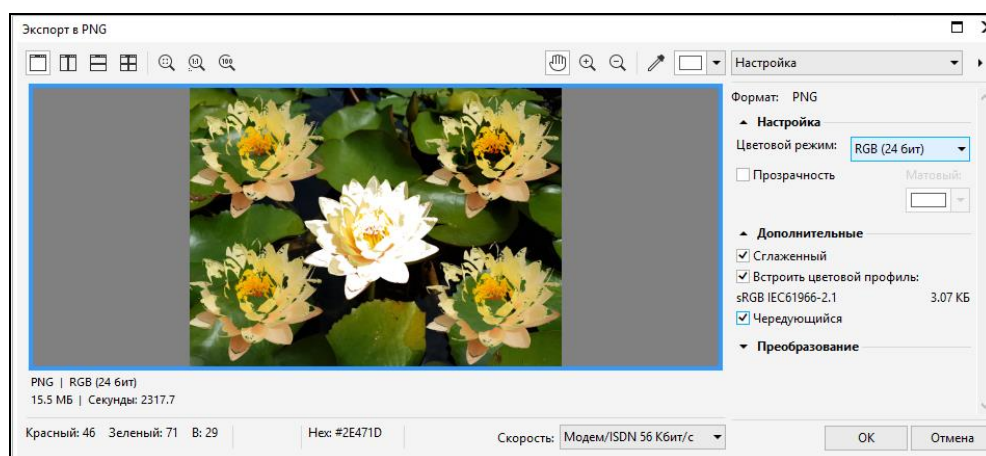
Экспорт в PNG

Настройка

Формат: PNG

▲ Настройка

Цветовой режим: RGB (24 бит)

☐ Прозрачность

Матовый:

▲ Дополнительные

☑ Сглаженный

☑ Встроить цветовой профиль:

sRGB IEC61966-2.1 3.07 КБ

☑ Чередующийся

▼ Преобразование

PNG | RGB (24 бит)

15.5 МБ | Секунды: 2317.7

Красный: 46 Зеленый: 71 В: 29

Hex: #2E471D

Скорость: Модем/ISDN 56 Кбит/с

OK

Отмена